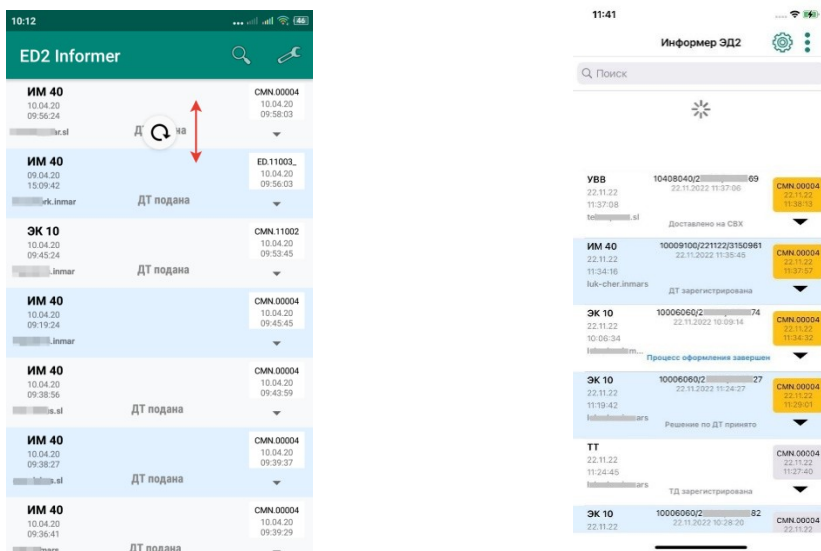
10:12

ED2 Informer

ИМ 40
10.04.20
09:56:24
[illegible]ar.sl
ДТ подана
CMN.00004
10.04.20
09:58:03

ИМ 40
09.04.20
15:09:42
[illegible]rk.inmar
ДТ подана
ED.11003_
10.04.20
09:56:03

ЭК 10
10.04.20
09:45:24
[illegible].inmar
ДТ подана
CMN.11002
10.04.20
09:53:45

ИМ 40
10.04.20
09:19:24
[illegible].inmar
CMN.00004
10.04.20
09:45:45

ИМ 40
10.04.20
09:38:56
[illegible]s.sl
ДТ подана
CMN.00004
10.04.20
09:43:59

ИМ 40
10.04.20
09:38:27
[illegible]s.sl
ДТ подана
CMN.00004
10.04.20
09:39:37

ИМ 40
10.04.20
09:36:41
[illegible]
ДТ подана
CMN.00004
10.04.20
09:39:29

11:41

Информер ЭД2

Поиск

УВВ
22.11.22
11:37:08
te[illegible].sl
10408040/2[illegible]69
22.11.2022 11:37:06
Доставлено на СВХ
CMN.00004
22.11.22
11:38:13

ИМ 40
22.11.22
11:34:16
luk-cher.inmars
10009100/221122/3150961
22.11.2022 11:35:45
ДТ зарегистрирована
CMN.00004
22.11.22
11:37:57

ЭК 10
22.11.22
10:06:34
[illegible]m...
10006060/2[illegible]74
22.11.2022 10:09:14
Процесс оформления завершен
CMN.00004
22.11.22
11:34:32

ЭК 10
22.11.22
11:19:42
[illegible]ars
10006060/2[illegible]27
22.11.2022 11:24:27
Решение по ДТ принято
CMN.00004
22.11.22
11:29:01

ТТ
22.11.22
11:24:45
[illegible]ars
ТД зарегистрирована
CMN.00004
22.11.22
11:27:40

ЭК 10
22.11.22
10006060/2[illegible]82
22.11.2022 10:28:20
CMN.00004
22.11.22